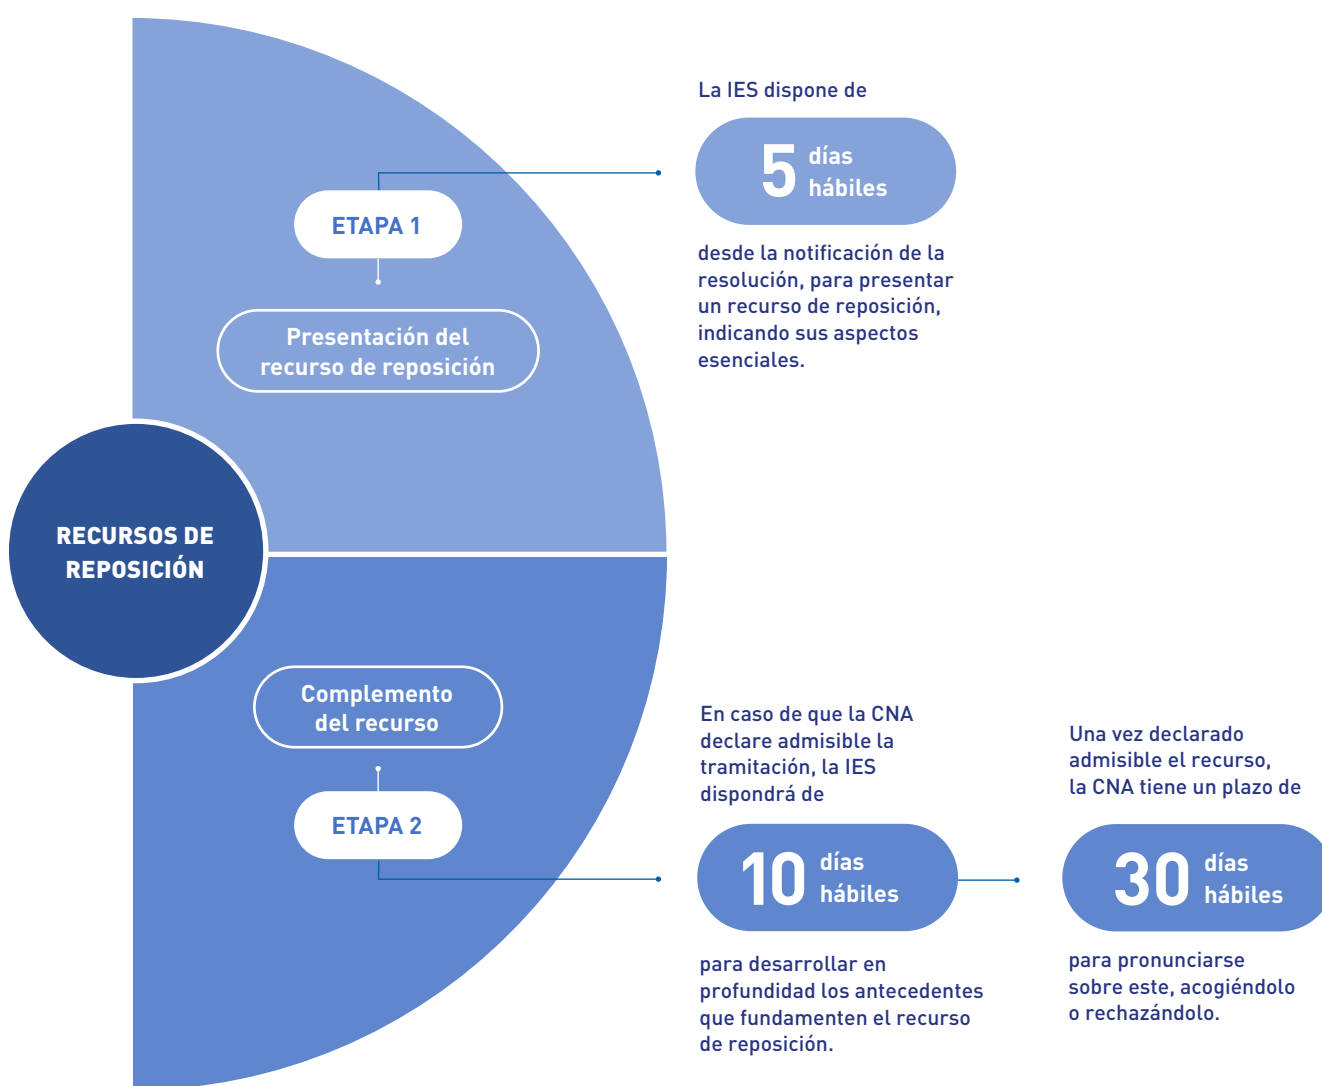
RECURSOS DE REPOSICIÓN

ETAPA 1

Presentación del recurso de reposición

La IES dispone de

5 días hábiles

desde la notificación de la resolución, para presentar un recurso de reposición, indicando sus aspectos esenciales.

Complemento del recurso

ETAPA 2

En caso de que la CNA declare admisible la tramitación, la IES dispondrá de

10 días hábiles

para desarrollar en profundidad los antecedentes que fundamenten el recurso de reposición.

Una vez declarado admisible el recurso, la CNA tiene un plazo de

30 días hábiles

para pronunciarse sobre este, acogiéndolo o rechazándolo.